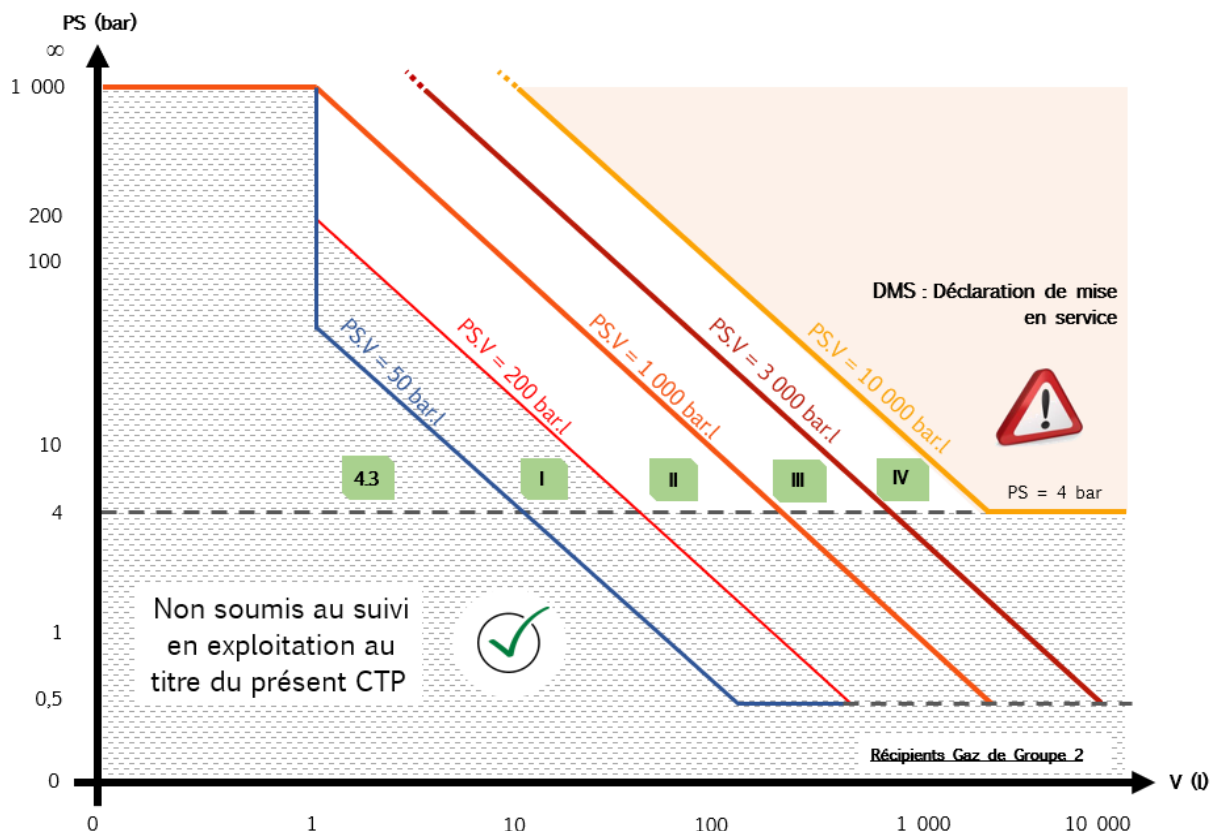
PS (bar)

∞

1 000

200

100

10

4

1

0,5

0

DMS : Déclaration de mise en service

PS.V = 50 bar.l

PS.V = 200 bar.l

PS.V = 1 000 bar.l

PS.V = 3 000 bar.l

PS.V = 10 000 bar.l

4.3

I

II

III

IV

PS = 4 bar

Non soumis au suivi en exploitation au titre du présent CTP

Récipients Gaz de Groupe 2

V (l)

0

1

10

100

1 000

10 000